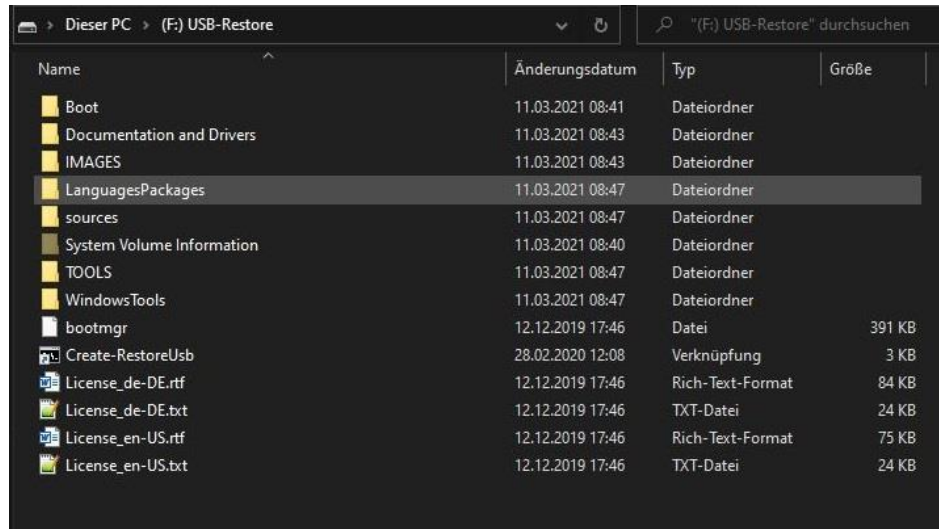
Dieser PC > (F:) USB-Restore

"(F:) USB-Restore" durchsuchen

| Name | Änderungsdatum | Typ | Größe |
|---|---|---|---|
| Boot | 11.03.2021 08:41 | Dateiordner | |
| Documentation and Drivers | 11.03.2021 08:43 | Dateiordner | |
| IMAGES | 11.03.2021 08:43 | Dateiordner | |
| LanguagesPackages | 11.03.2021 08:47 | Dateiordner | |
| sources | 11.03.2021 08:47 | Dateiordner | |
| System Volume Information | 11.03.2021 08:40 | Dateiordner | |
| TOOLS | 11.03.2021 08:47 | Dateiordner | |
| WindowsTools | 11.03.2021 08:47 | Dateiordner | |
| bootmgr | 12.12.2019 17:46 | Datei | 391 KB |
| Create-RestoreUsb | 28.02.2020 12:08 | Verknüpfung | 3 KB |
| License_de-DE.rtf | 12.12.2019 17:46 | Rich-Text-Format | 84 KB |
| License_de-DE.txt | 12.12.2019 17:46 | TXT-Datei | 24 KB |
| License_en-US.rtf | 12.12.2019 17:46 | Rich-Text-Format | 75 KB |
| License_en-US.txt | 12.12.2019 17:46 | TXT-Datei | 24 KB |